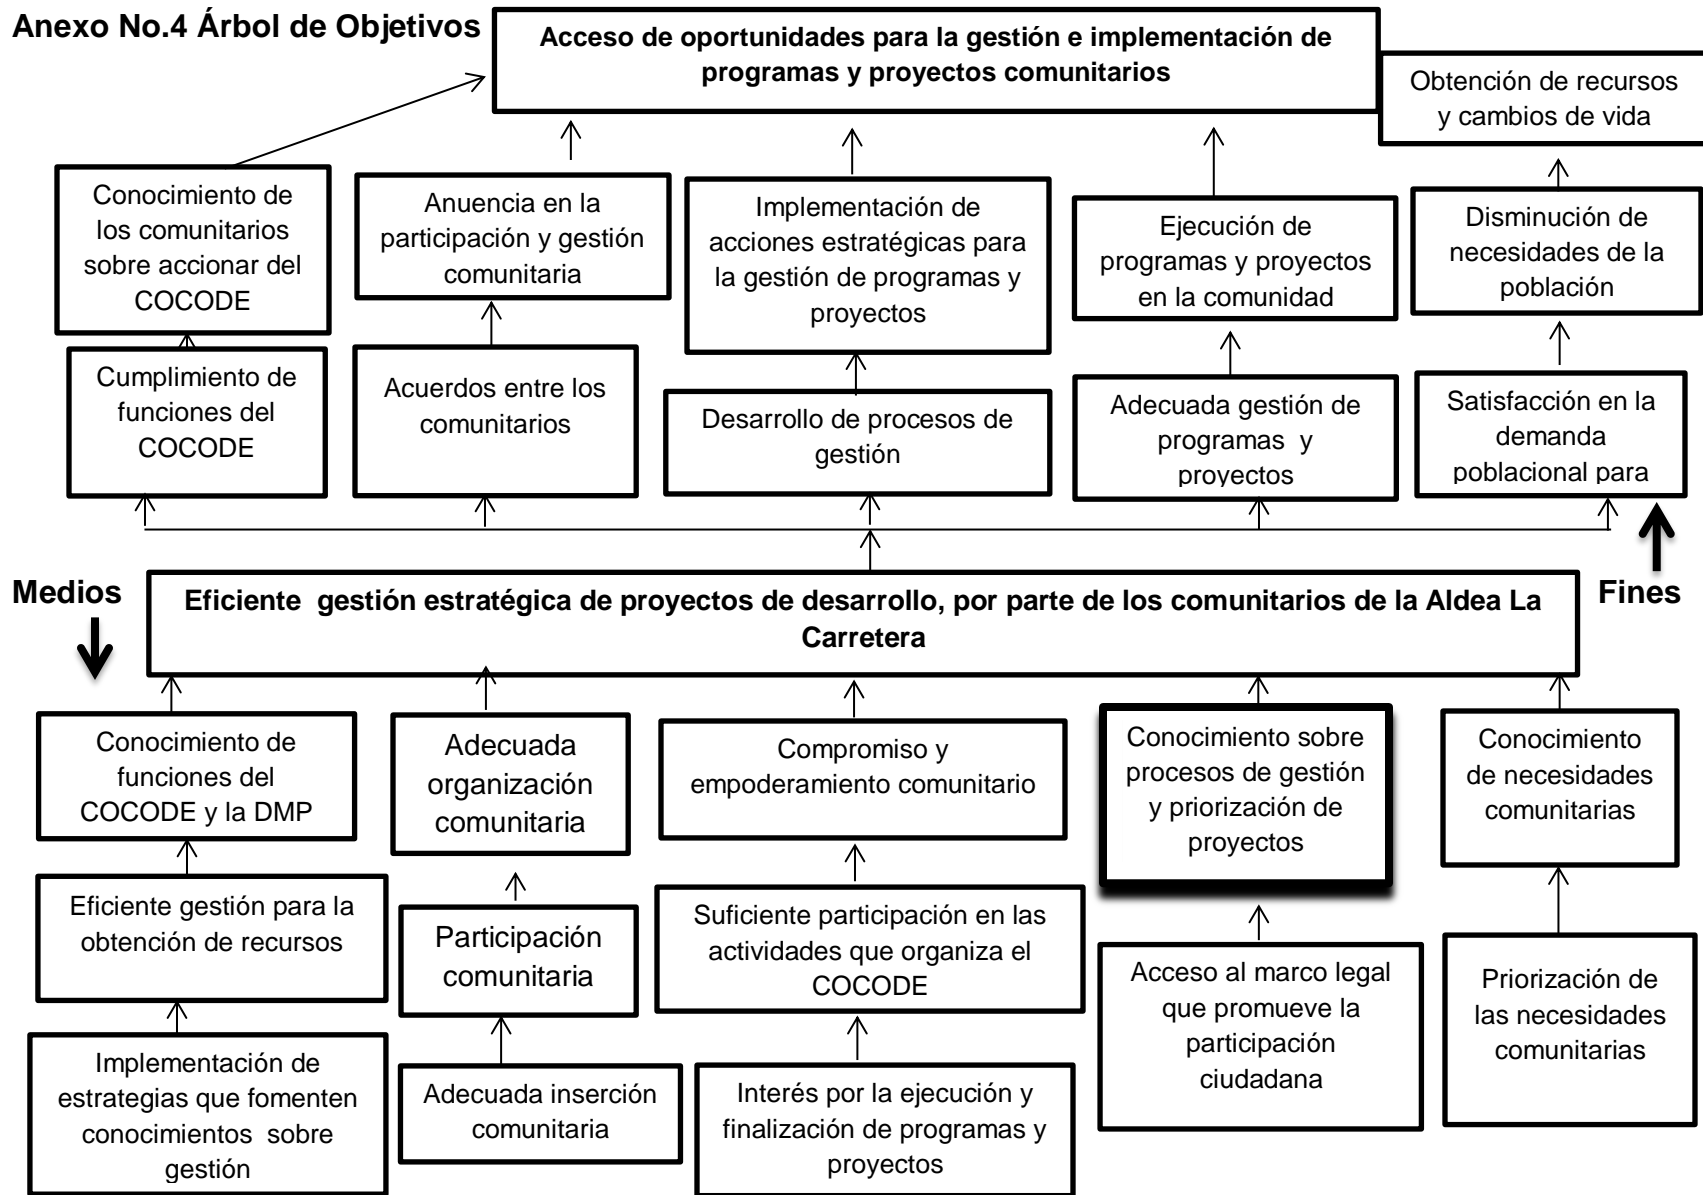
Anexo No.4 Árbol de Objetivos

Acceso de oportunidades para la gestión e implementación de programas y proyectos comunitarios

Obtención de recursos y cambios de vida

Conocimiento de los comunitarios sobre accionar del COCODE

Anuencia en la participación y gestión comunitaria

Implementación de acciones estratégicas para la gestión de programas y proyectos

Ejecución de programas y proyectos en la comunidad

Disminución de necesidades de la población

Cumplimiento de funciones del COCODE

Acuerdos entre los comunitarios

Desarrollo de procesos de gestión

Adecuada gestión de programas y proyectos

Satisfacción en la demanda poblacional para

Medios

Eficiente gestión estratégica de proyectos de desarrollo, por parte de los comunitarios de la Aldea La Carretera

Fines

Conocimiento de funciones del COCODE y la DMP

Adecuada organización comunitaria

Compromiso y empoderamiento comunitario

Conocimiento sobre procesos de gestión y priorización de proyectos

Conocimiento de necesidades comunitarias

Eficiente gestión para la obtención de recursos

Participación comunitaria

Suficiente participación en las actividades que organiza el COCODE

Acceso al marco legal que promueve la participación ciudadana

Priorización de las necesidades comunitarias

Implementación de estrategias que fomenten conocimientos sobre gestión

Adecuada inserción comunitaria

Interés por la ejecución y finalización de programas y proyectos